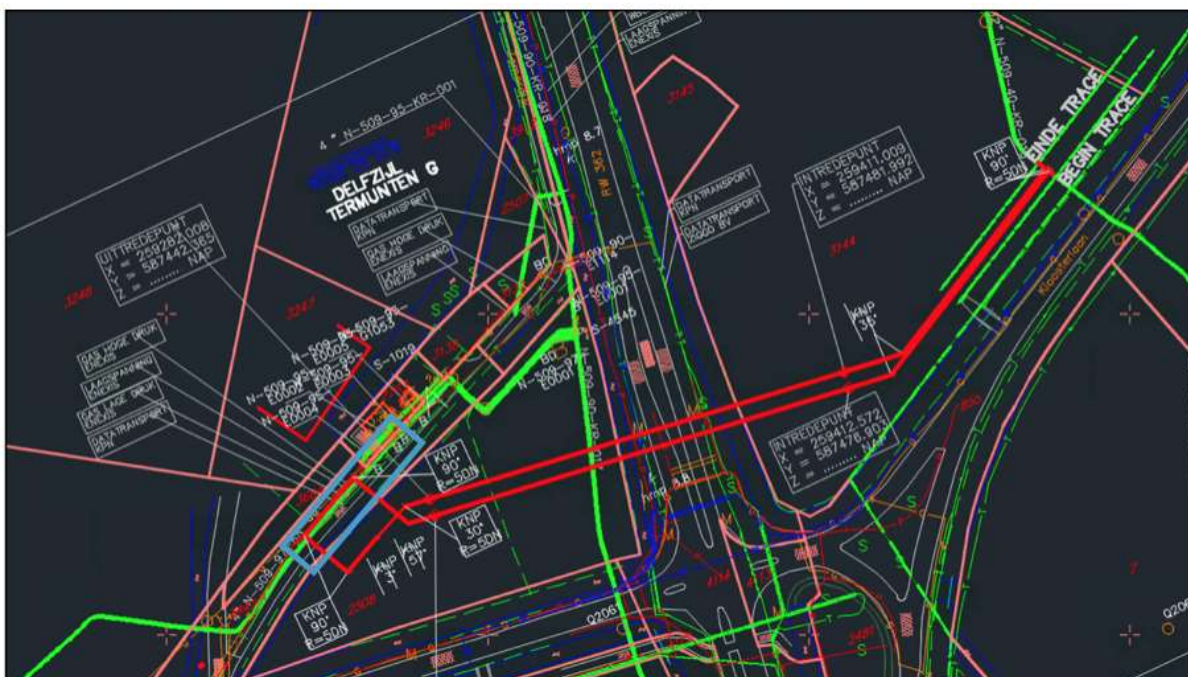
4 " N-509-95-KR-001

DELFZIJL
TERMUNTEN G

3246

UITTREDEPUNT
X = 259282,008
Y = 587442,365
Z = ....... NAP

3248

DATATRANSPORT KPN
GAS HOGE DRUK ENEXIS
LAAGSPANNING ENEXIS

3241

GAS HOGE DRUK ENEXIS
LAAGSPANNING ENEXIS
GAS LAGE DRUK ENEXIS
DATATRANSPORT KPN

N-509-95-E0005
N-509-95-E0003
N-509-95-E0004

S-1019

KNP 90° R=5DN

KNP 30° R=5DN

KNP 3°
KNP 5°

KNP 90° R=5DN

3145

hmp 8.7

RW 362

DATATRANSPORT KPN
DATATRANSPORT ZIGGO BV

N-509-90-E0001

S-4545

hmp 8.6

Q206

INTREDEPUNT
X = 259411,009
Y = 587481,992
Z = ....... NAP

3144

KNP 36°

INTREDEPUNT
X = 259412,572
Y = 587476,903
Z = ....... NAP

KNP 90° R=5DN

EINDE TRACE
BEGIN TRACE

N-509-40-KR

Q200

S